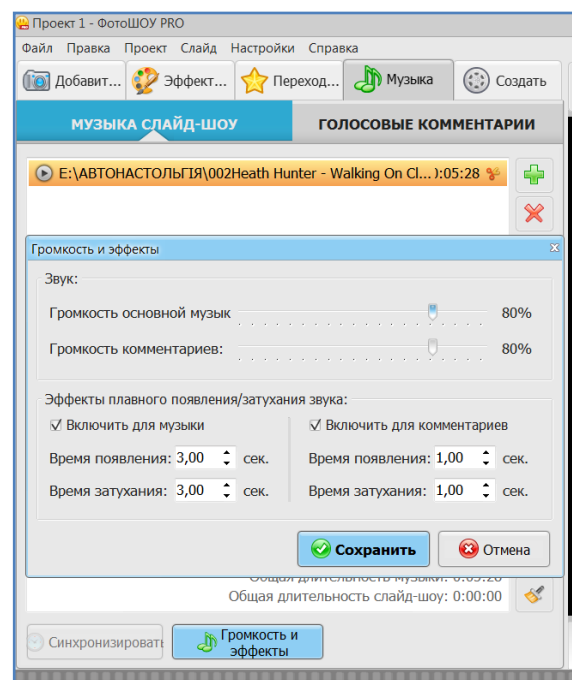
Проект 1 - ФотоШОУ PRO

Файл Правка Проект Слайд Настройки Справка

Добавит... Эффект... Переход... Музыка Создать

МУЗЫКА СЛАЙД-ШОУ ГОЛОСОВЫЕ КОММЕНТАРИИ

E:\АВТОНАСТОЛЬГІЯ\002Heath Hunter - Walking On Cl... ):05:28

Громкость и эффекты

Звук:

Громкость основной музык 80%

Громкость комментариев: 80%

Эффекты плавного появления/затухания звука:

☑ Включить для музыки

Время появления: 3,00 сек.

Время затухания: 3,00 сек.

☑ Включить для комментариев

Время появления: 1,00 сек.

Время затухания: 1,00 сек.

Сохранить Отмена

Общая длительность музыки: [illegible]

Общая длительность слайд-шоу: 0:00:00

Синхронизировать Громкость и эффекты